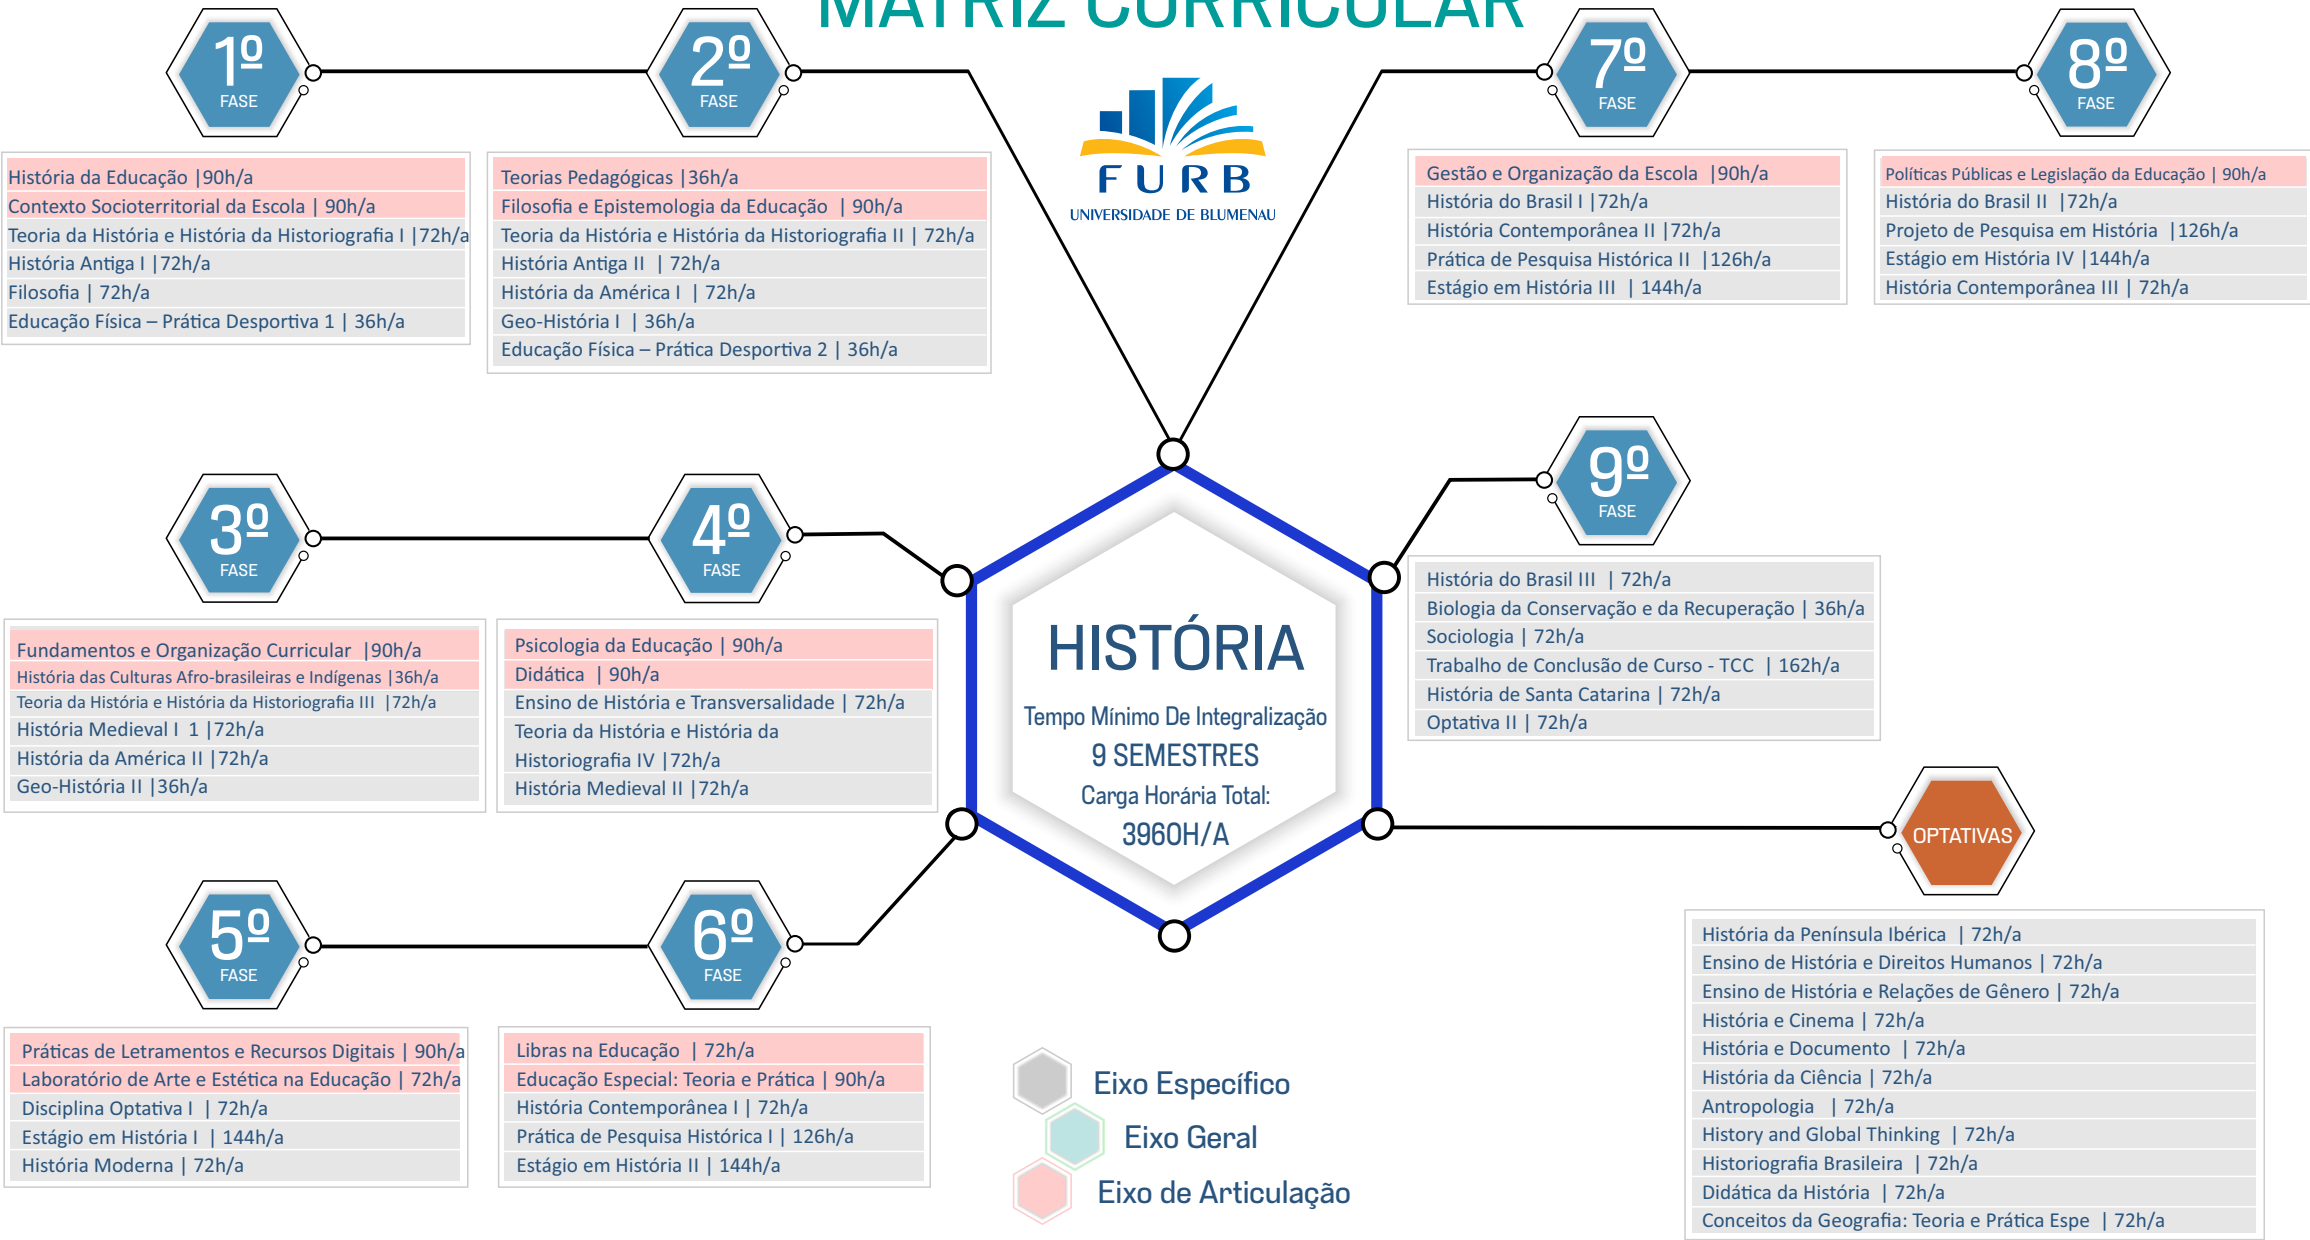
MATRIZ CURRICULAR

FURB
UNIVERSIDADE DE BLUMENAU

1º FASE

História da Educação |90h/a
Contexto Socioterritorial da Escola | 90h/a
Teoria da História e História da Historiografia I |72h/a
História Antiga I |72h/a
Filosofia | 72h/a
Educação Física – Prática Desportiva 1 | 36h/a

2º FASE

Teorias Pedagógicas |36h/a
Filosofia e Epistemologia da Educação | 90h/a
Teoria da História e História da Historiografia II | 72h/a
História Antiga II | 72h/a
História da América I | 72h/a
Geo-História I | 36h/a
Educação Física – Prática Desportiva 2 | 36h/a

7º FASE

Gestão e Organização da Escola |90h/a
História do Brasil I |72h/a
História Contemporânea II |72h/a
Prática de Pesquisa Histórica II |126h/a
Estágio em História III | 144h/a

8º FASE

Políticas Públicas e Legislação da Educação | 90h/a
História do Brasil II |72h/a
Projeto de Pesquisa em História |126h/a
Estágio em História IV |144h/a
História Contemporânea III | 72h/a

3º FASE

Fundamentos e Organização Curricular |90h/a
História das Culturas Afro-brasileiras e Indígenas |36h/a
Teoria da História e História da Historiografia III |72h/a
História Medieval I 1 |72h/a
História da América II |72h/a
Geo-História II |36h/a

4º FASE

Psicologia da Educação | 90h/a
Didática | 90h/a
Ensino de História e Transversalidade | 72h/a
Teoria da História e História da Historiografia IV |72h/a
História Medieval II |72h/a

HISTÓRIA
Tempo Mínimo De Integralização
9 SEMESTRES
Carga Horária Total:
3960H/A

9º FASE

História do Brasil III | 72h/a
Biologia da Conservação e da Recuperação | 36h/a
Sociologia | 72h/a
Trabalho de Conclusão de Curso - TCC | 162h/a
História de Santa Catarina | 72h/a
Optativa II | 72h/a

OPTATIVAS

5º FASE

Práticas de Letramentos e Recursos Digitais | 90h/a
Laboratório de Arte e Estética na Educação | 72h/a
Disciplina Optativa I | 72h/a
Estágio em História I | 144h/a
História Moderna | 72h/a

6º FASE

Libras na Educação | 72h/a
Educação Especial: Teoria e Prática | 90h/a
História Contemporânea I | 72h/a
Prática de Pesquisa Histórica I | 126h/a
Estágio em História II | 144h/a

Eixo Específico
Eixo Geral
Eixo de Articulação

História da Península Ibérica | 72h/a
Ensino de História e Direitos Humanos | 72h/a
Ensino de História e Relações de Gênero | 72h/a
História e Cinema | 72h/a
História e Documento | 72h/a
História da Ciência | 72h/a
Antropologia | 72h/a
History and Global Thinking | 72h/a
Historiografia Brasileira | 72h/a
Didática da História | 72h/a
Conceitos da Geografia: Teoria e Prática Espe | 72h/a